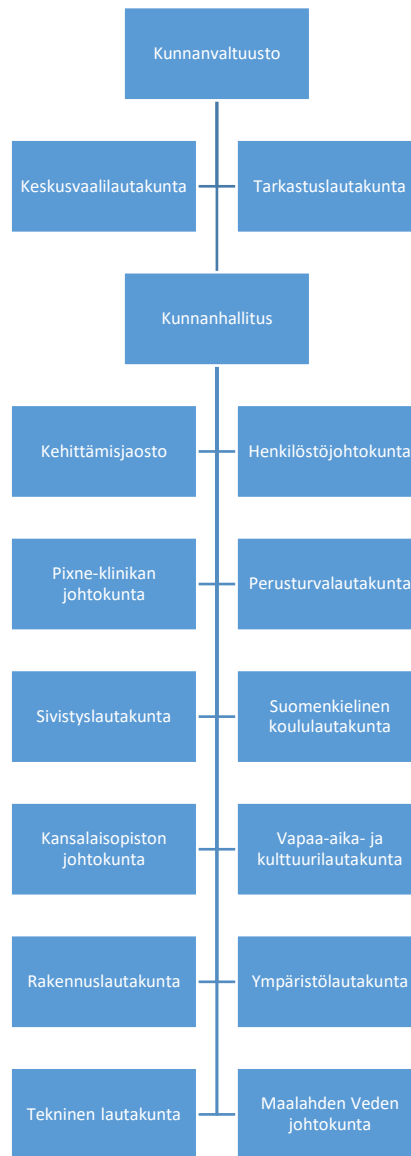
Kunnanvaltuusto

Keskusvaalilautakunta

Tarkastuslautakunta

Kunnanhallitus

Kehittämisjaosto

Henkilöstöjohtokunta

Pixne-klinikan johtokunta

Perusturvalautakunta

Sivistyslautakunta

Suomenkielinen koululautakunta

Kansalaisopiston johtokunta

Vapaa-aika- ja kulttuurilautakunta

Rakennuslautakunta

Ympäristölautakunta

Tekninen lautakunta

Maalahden Veden johtokunta